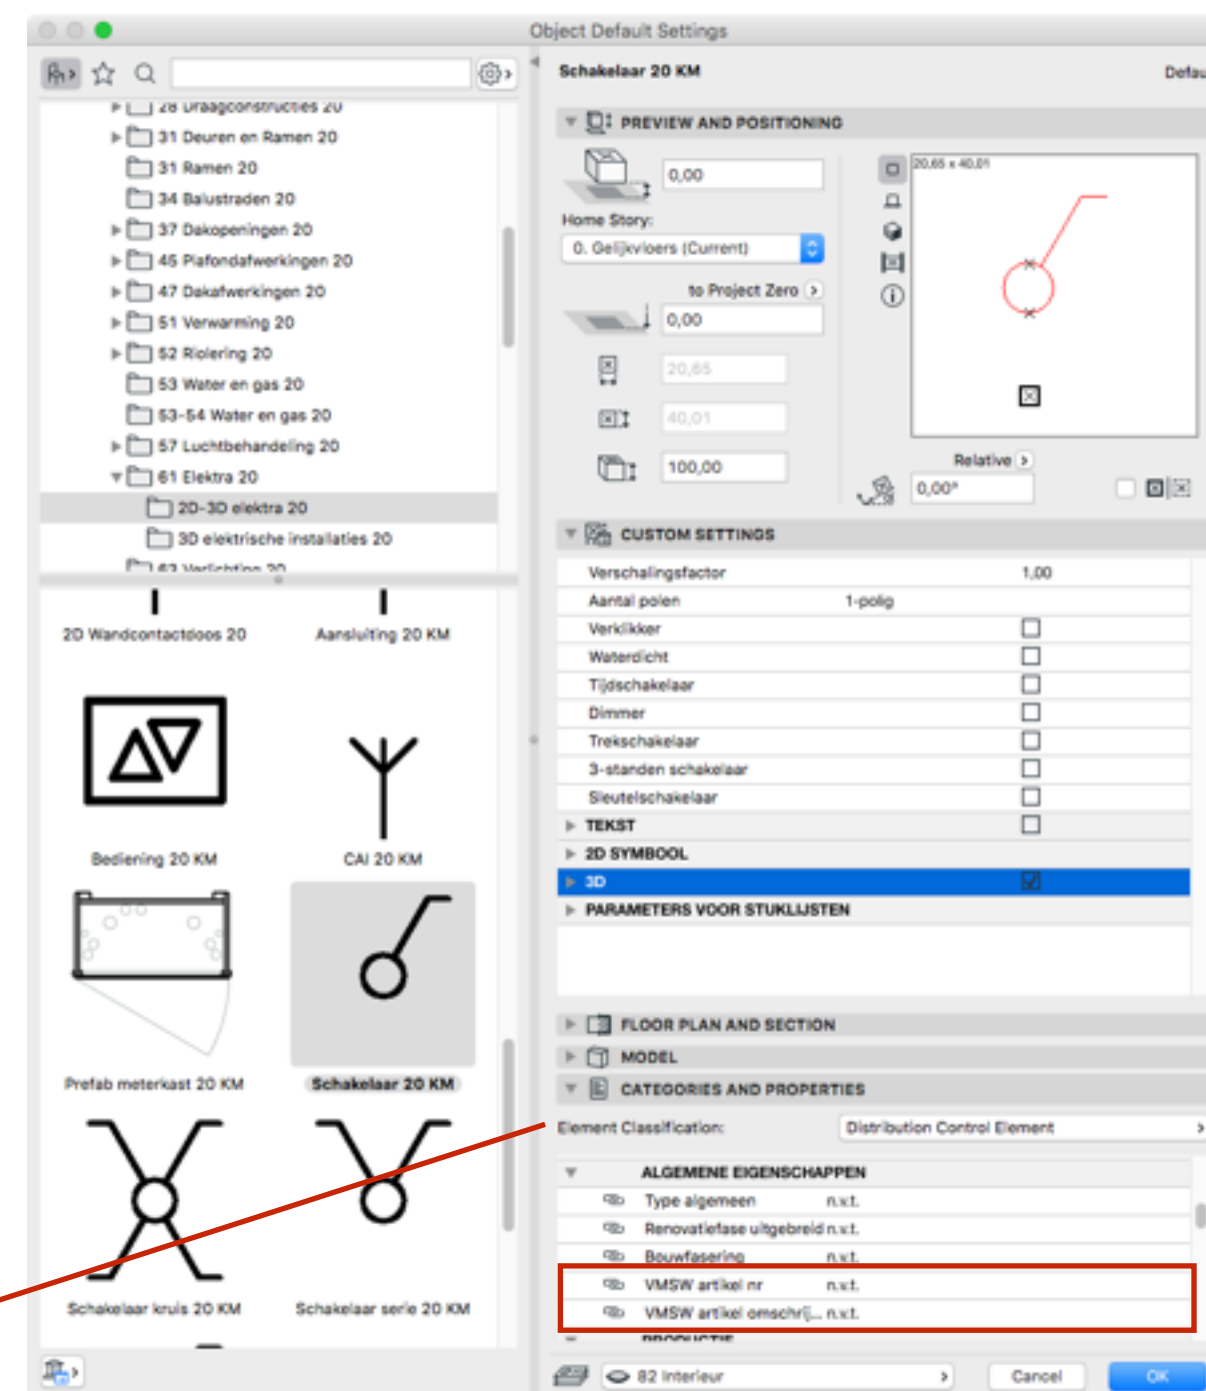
Object Default Settings

28 Draagconstructies 20
31 Deuren en Ramen 20
31 Ramen 20
34 Balustraden 20
37 Dakopeningen 20
45 Plafondafwerkingen 20
47 Dakafwerkingen 20
51 Verwarming 20
52 Riolering 20
53 Water en gas 20
53-54 Water en gas 20
57 Luchtbehandeling 20
61 Elektra 20
2D-3D elektra 20
3D elektrische installaties 20
63 Verlichting 20

2D Wandcontactdoos 20
Aansluiting 20 KM
Bediening 20 KM
CAI 20 KM
Prefab meterkast 20 KM
Schakelaar 20 KM
Schakelaar kruis 20 KM
Schakelaar serie 20 KM

Schakelaar 20 KM
Defau

PREVIEW AND POSITIONING
0,00
Home Story:
0. Gelijkvloers (Current)
to Project Zero
0,00
20,65
40,01
100,00
20,65 x 40,01
Relative
0,00°

CUSTOM SETTINGS
| Verschalingsfactor | | 1,00 |
|---|---|---|
| Aantal polen | 1-polig | |
| Verklikker | | ☐ |
| Waterdicht | | ☐ |
| Tijdschakelaar | | ☐ |
| Dimmer | | ☐ |
| Trekschakelaar | | ☐ |
| 3-standen schakelaar | | ☐ |
| Sleutelschakelaar | | ☐ |
| TEKST | | ☐ |
| 2D SYMBOOL | | |
| 3D | | ☑ |
| PARAMETERS VOOR STUKLIJSTEN | | |

FLOOR PLAN AND SECTION
MODEL
CATEGORIES AND PROPERTIES
Element Classification: Distribution Control Element

ALGEMENE EIGENSCHAPPEN
| Type algemeen | n.v.t. |
|---|---|
| Renovatiefase uitgebreid | n.v.t. |
| Bouwfasering | n.v.t. |
| VMSW artikel nr | n.v.t. |
| VMSW artikel omschrij... | n.v.t. |

PRODUCTIE

82 Interieur
Cancel
OK